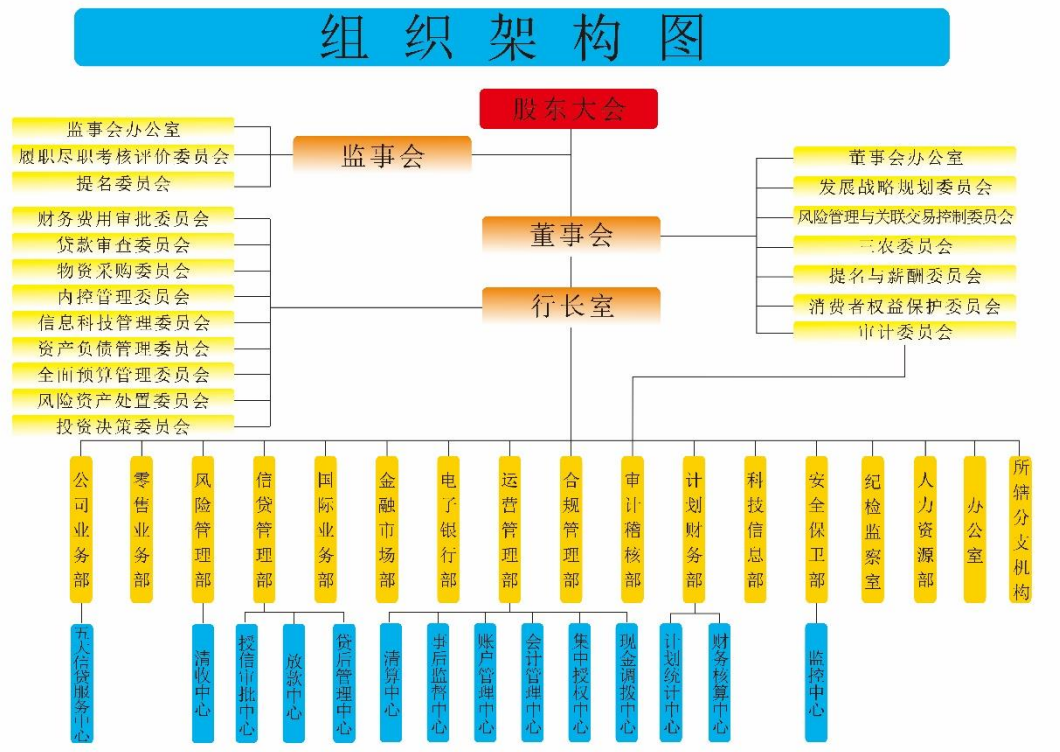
组织架构图

股东大会

监事会办公室
履职尽职考核评价委员会
提名委员会

监事会

董事会办公室
发展战略规划委员会
风险管理与关联交易控制委员会
三农委员会
提名与薪酬委员会
消费者权益保护委员会
审计委员会

董事会

财务费用审批委员会
贷款审查委员会
物资采购委员会
内控管理委员会
信息科技管理委员会
资产负债管理委员会
全面预算管理委员会
风险资产处置委员会
投资决策委员会

行长室

公司业务部
零售业务部
风险管理部
信贷管理部
国际业务部
金融市场部
电子银行部
运营管理部
合规管理部
审计稽核部
计划财务部
科技信息部
安全保卫部
纪检监察室
人力资源部
办公室
所辖分支机构

个人信贷服务中心
清收中心
授信审批中心
放款中心
贷后管理中心
清算中心
事后监督中心
账户管理中心
会计管理中心
集中授权中心
现金调拨中心
计划统计中心
财务核算中心
监控中心